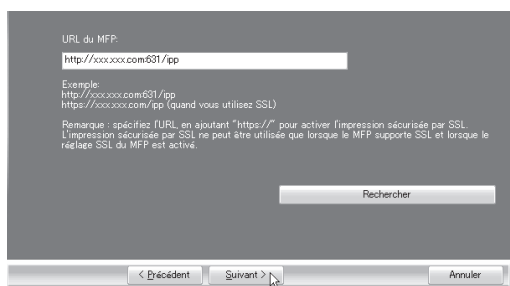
URL du MFP:

http://xxx.xxx.com631/ipp

Exemple:
http://xxx.xxx.com631/ipp
https://xxx.xxx.com/ipp (quand vous utilisez SSL)

Remarque : spécifiez l'URL en ajoutant "https://" pour activer l'impression sécurisée par SSL. L'impression sécurisée par SSL ne peut être utilisée que lorsque le MFP supporte SSL et lorsque le réglage SSL du MFP est activé.

Rechercher

< Précédent

Suivant >

Annuler